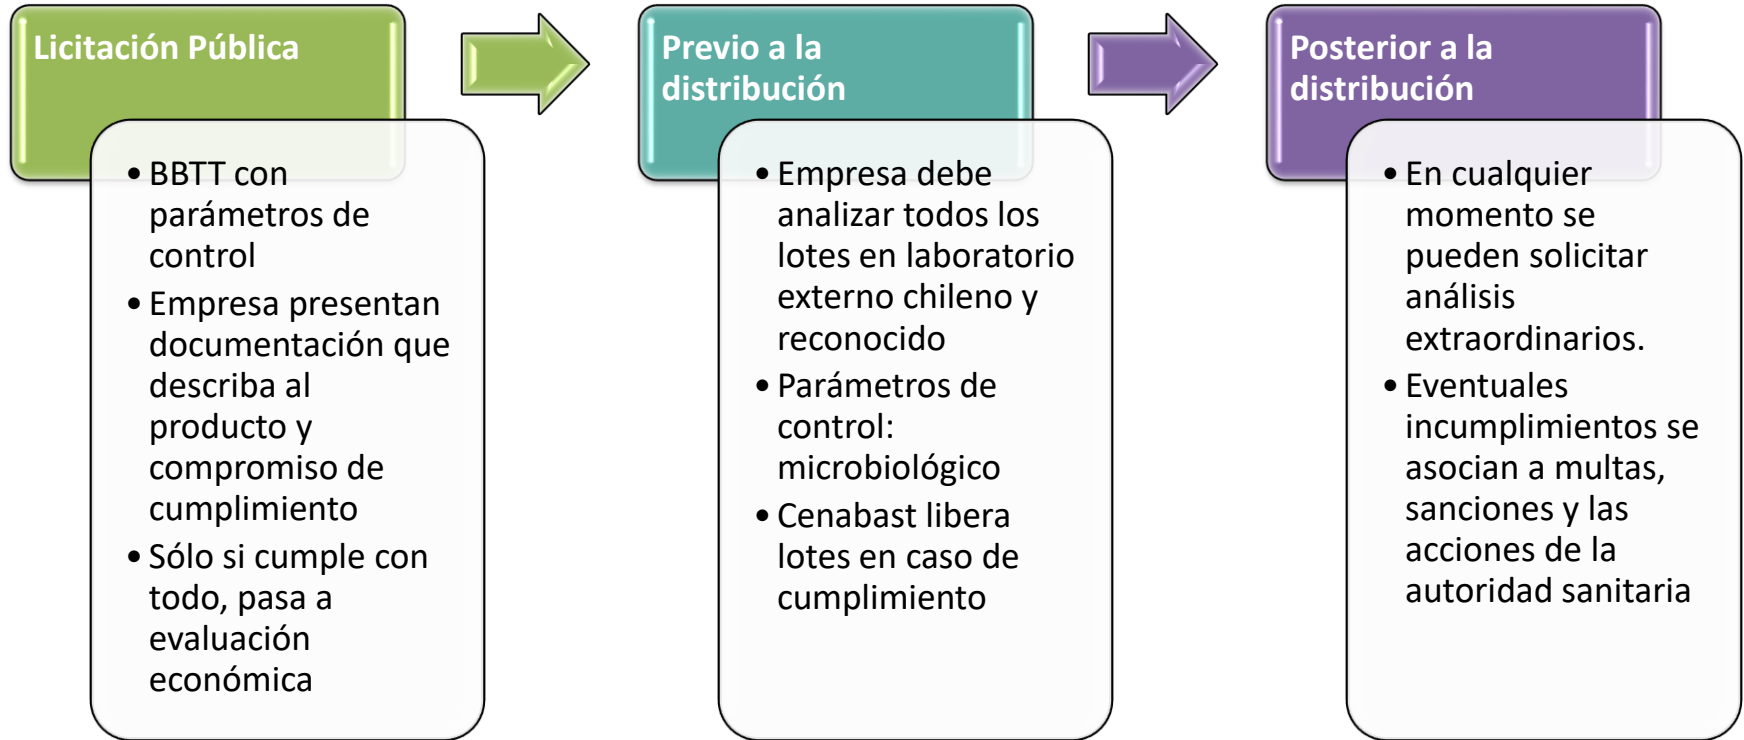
Licitación Pública

• BBTT con parámetros de control
• Empresa presentan documentación que describa al producto y compromiso de cumplimiento
• Sólo si cumple con todo, pasa a evaluación económica

Previo a la distribución

• Empresa debe analizar todos los lotes en laboratorio externo chileno y reconocido
• Parámetros de control: microbiológico
• Cenabast libera lotes en caso de cumplimiento

Posterior a la distribución

• En cualquier momento se pueden solicitar análisis extraordinarios.
• Eventuales incumplimientos se asocian a multas, sanciones y las acciones de la autoridad sanitaria